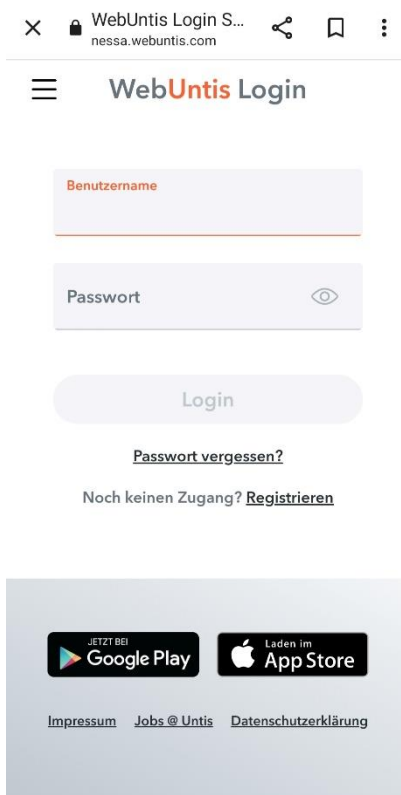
WebUntis Login S...
nessa.webuntis.com

WebUntis Login

Benutzername

Passwort

Login

Passwort vergessen?

Noch keinen Zugang? Registrieren

JETZT BEI
Google Play

Laden im
App Store

Impressum Jobs @ Untis Datenschutzerklärung